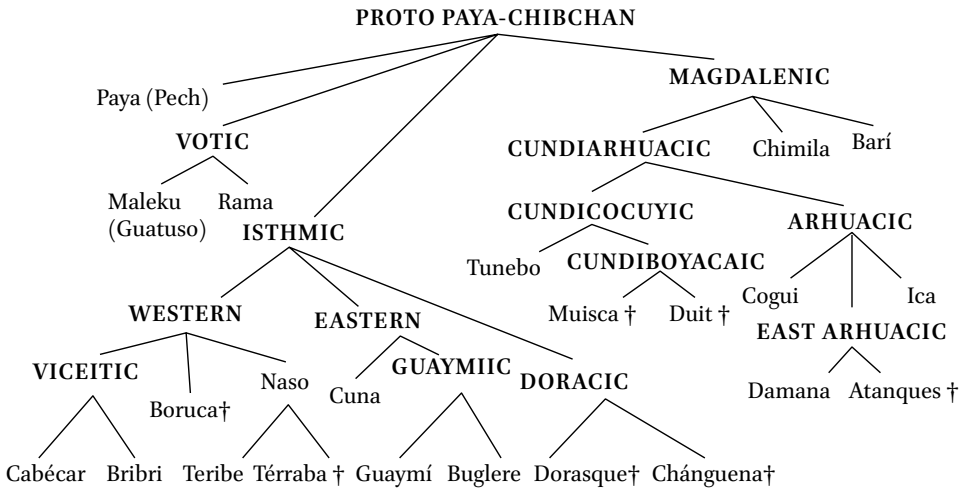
PROTO PAYA-CHIBCHAN

Paya (Pech)

VOTIC

Maleku (Guatuso)

Rama

ISTHMIC

WESTERN

VICEITIC

Cabécar

Bribri

Boruca†

Naso

Teribe

Térraba †

EASTERN

Cuna

GUAYMIIC

Guaymí

Buglere

DORACIC

Dorasque†

Chánguena†

MAGDALENIC

CUNDIARHUACIC

Chimila

Barí

CUNDICOCUYIC

Tunebo

CUNDIBOYACAIC

Muisca †

Duit †

ARHUACIC

Cogui

Ica

EAST ARHUACIC

Damana

Atanques †